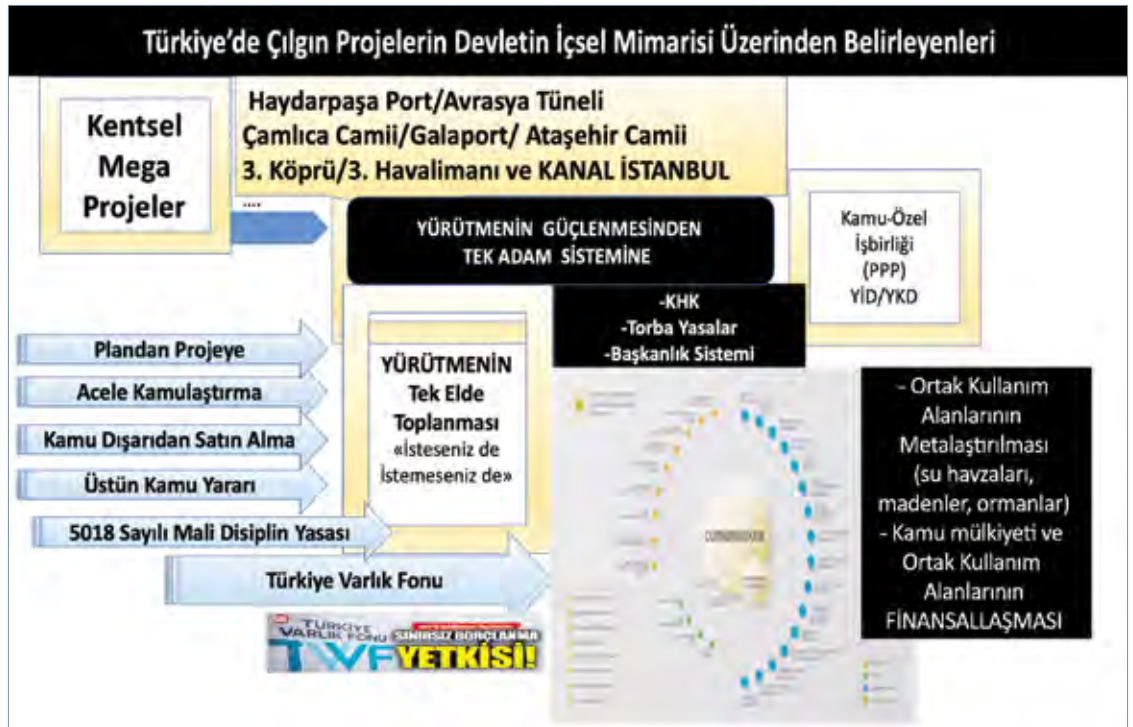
Türkiye'de Çılgın Projelerin Devletin İçsel Mimarisi Üzerinden Belirleyenleri

Kentsel Mega Projeler

Haydarpaşa Port/Avrasya Tüneli
Çamlıca Camii/Galaport/ Ataşehir Camii
3. Köprü/3. Havalimanı ve KANAL İSTANBUL

....

YÜRÜTMENİN GÜÇLENMESİNDEN TEK ADAM SİSTEMİNE

Kamu-Özel İşbirliği (PPP) YİD/YKD

-KHK
-Torba Yasalar
-Başkanlık Sistemi

Plandan Projeye
Acele Kamulaştırma
Kamu Dışarıdan Satın Alma
Üstün Kamu Yararı
5018 Sayılı Mali Disiplin Yasası
Türkiye Varlık Fonu

YÜRÜTMENİN Tek Elde Toplanması «İsteseniz de İstemeseniz de»

- Ortak Kullanım Alanlarının Metalaştırılması (su havzaları, madenler, ormanlar)
- Kamu mülkiyeti ve Ortak Kullanım Alanlarının FİNANSALLAŞMASI

TÜRKİYE VARLIK FONU TVF SINIRSIZ BORÇLANMA YETKİSİ!

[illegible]